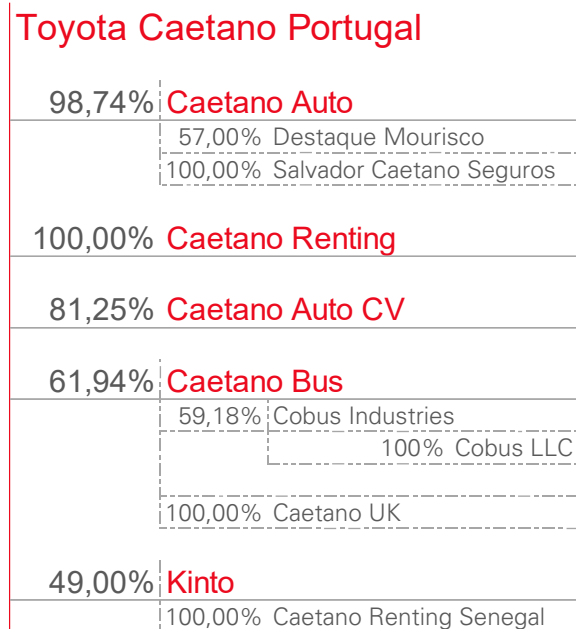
Toyota Caetano Portugal

98,74% Caetano Auto

57,00% Destaque Mourisco

100,00% Salvador Caetano Seguros

100,00% Caetano Renting

81,25% Caetano Auto CV

61,94% Caetano Bus

59,18% Cobus Industries

100% Cobus LLC

100,00% Caetano UK

49,00% Kinto

100,00% Caetano Renting Senegal